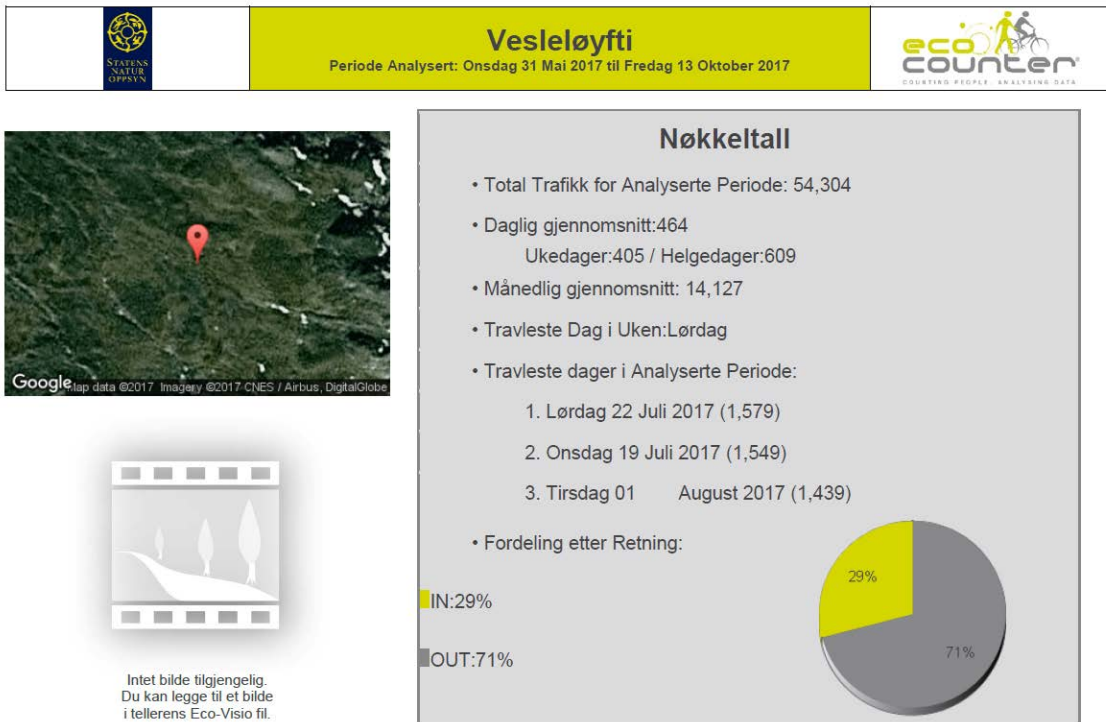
STATENS NATUR OPPSYN

Vesleløyfti
Periode Analysert: Onsdag 31 Mai 2017 til Fredag 13 Oktober 2017

eco counter
COUNTING PEOPLE · ANALYSING DATA

Google Map data ©2017 Imagery ©2017 CNES / Airbus, DigitalGlobe

Intet bilde tilgjengelig.
Du kan legge til et bilde
i tellerens Eco-Visio fil.

Nøkkeltall

• Total Trafikk for Analyserte Periode: 54,304

• Daglig gjennomsnitt:464
Ukedager:405 / Helgedager:609

• Månedlig gjennomsnitt: 14,127

• Travleste Dag i Uken:Lørdag

• Travleste dager i Analyserte Periode:

1. Lørdag 22 Juli 2017 (1,579)

2. Onsdag 19 Juli 2017 (1,549)

3. Tirsdag 01 August 2017 (1,439)

• Fordeling etter Retning:

IN:29%

OUT:71%

29%

71%